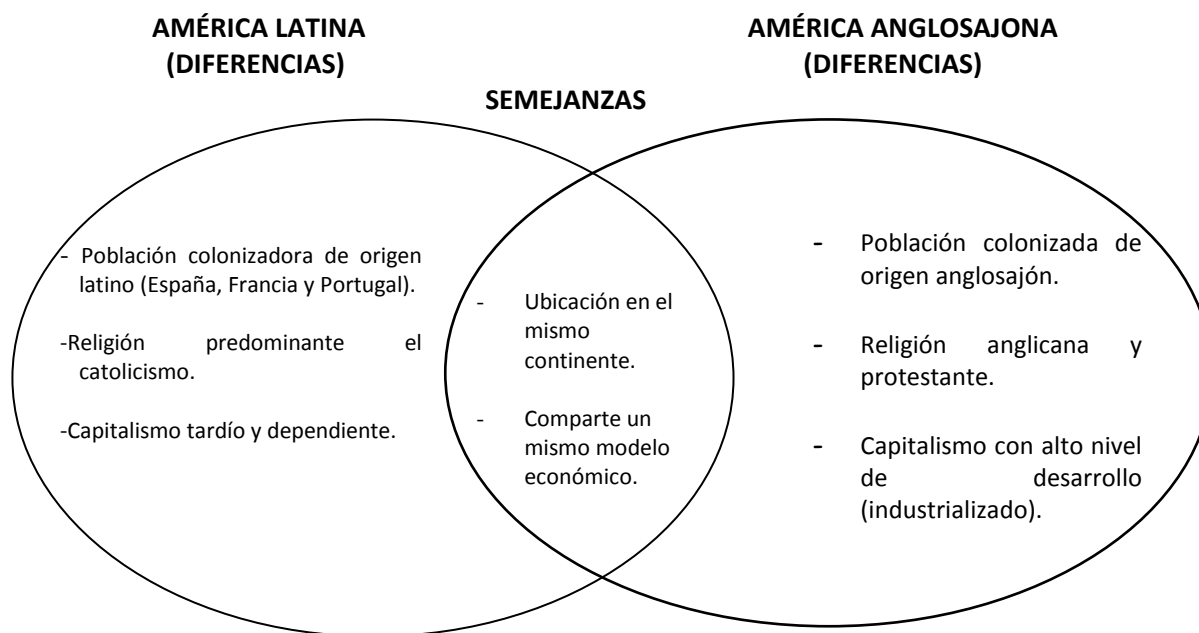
AMÉRICA LATINA
(DIFERENCIAS)

AMÉRICA ANGLOSAJONA
(DIFERENCIAS)

SEMEJANZAS

- Población colonizadora de origen latino (España, Francia y Portugal).

-Religión predominante el catolicismo.

-Capitalismo tardío y dependiente.

- Ubicación en el mismo continente.

- Comparte un mismo modelo económico.

- Población colonizada de origen anglosajón.

- Religión anglicana y protestante.

- Capitalismo con alto nivel de desarrollo (industrializado).